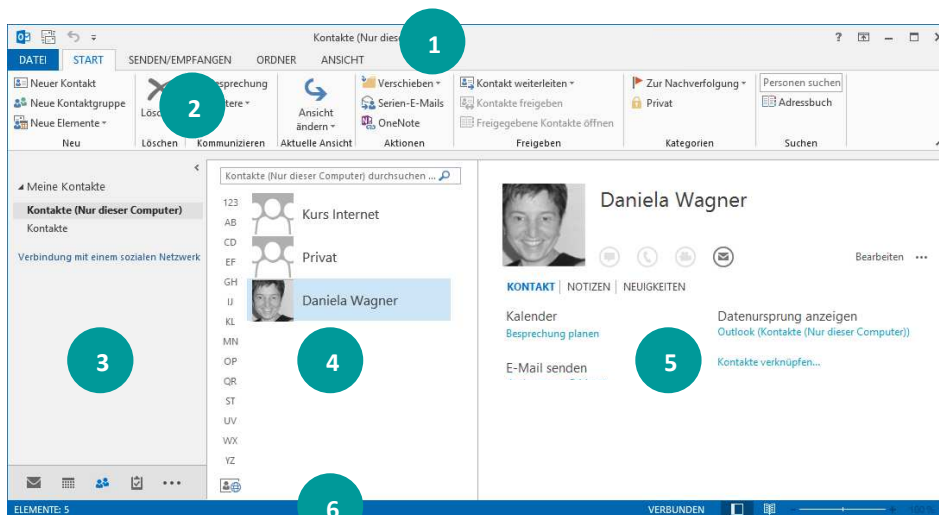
Kontakte (Nur dieser

1

? – □ ×

DATEI START SENDEN/EMPFANGEN ORDNER ANSICHT

Neuer Kontakt
Neue Kontaktgruppe
Neue Elemente
Neu

Lösc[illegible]
Löschen

2

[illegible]esprechung
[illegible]tere
Kommunizieren

Ansicht ändern
Aktuelle Ansicht

Verschieben
Serien-E-Mails
OneNote
Aktionen

Kontakt weiterleiten
Kontakte freigeben
Freigegebene Kontakte öffnen
Freigeben

Zur Nachverfolgung
Privat
Kategorien

Personen suchen
Adressbuch
Suchen

Meine Kontakte
Kontakte (Nur dieser Computer)
Kontakte

Verbindung mit einem sozialen Netzwerk

3

Kontakte (Nur dieser Computer) durchsuchen ...

123
AB
CD
EF
GH
IJ
KL
MN
OP
QR
ST
UV
WX
YZ

Kurs Internet
Privat
Daniela Wagner

4

Daniela Wagner

Bearbeiten ...

KONTAKT | NOTIZEN | NEUIGKEITEN

Kalender
Besprechung planen

E-Mail senden

5

Datenursprung anzeigen
Outlook (Kontakte (Nur dieser Computer))

Kontakte verknüpfen...

ELEMENTE: 5

6

VERBUNDEN